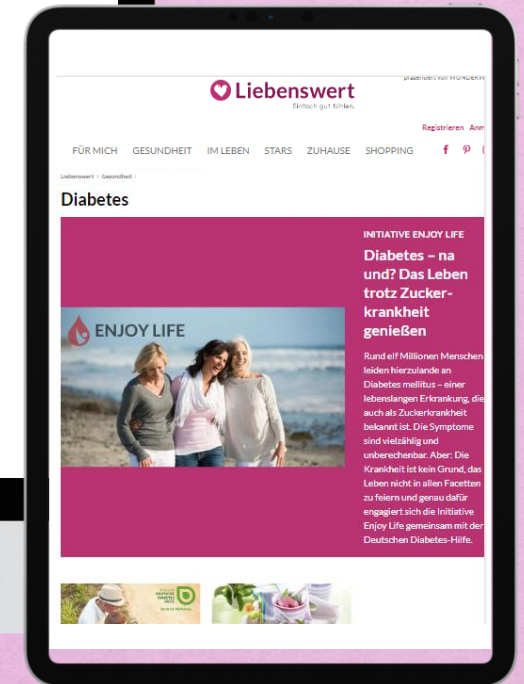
präsentiert von WUNDERW

Liebenswert
Einfach gut fühlen.

Registrieren Anm

FÜR MICH GESUNDHEIT IM LEBEN STARS ZUHAUSE SHOPPING

Liebenswert › Gesundheit ›

Diabetes

ENJOY LIFE

INITIATIVE ENJOY LIFE

Diabetes – na und? Das Leben trotz Zuckerkrankheit genießen

Rund elf Millionen Menschen leiden hierzulande an Diabetes mellitus – einer lebenslangen Erkrankung, die auch als Zuckerkrankheit bekannt ist. Die Symptome sind vielzählig und unberechenbar. Aber: Die Krankheit ist kein Grund, das Leben nicht in allen Facetten zu feiern und genau dafür engagiert sich die Initiative Enjoy Life gemeinsam mit der Deutschen Diabetes-Hilfe.